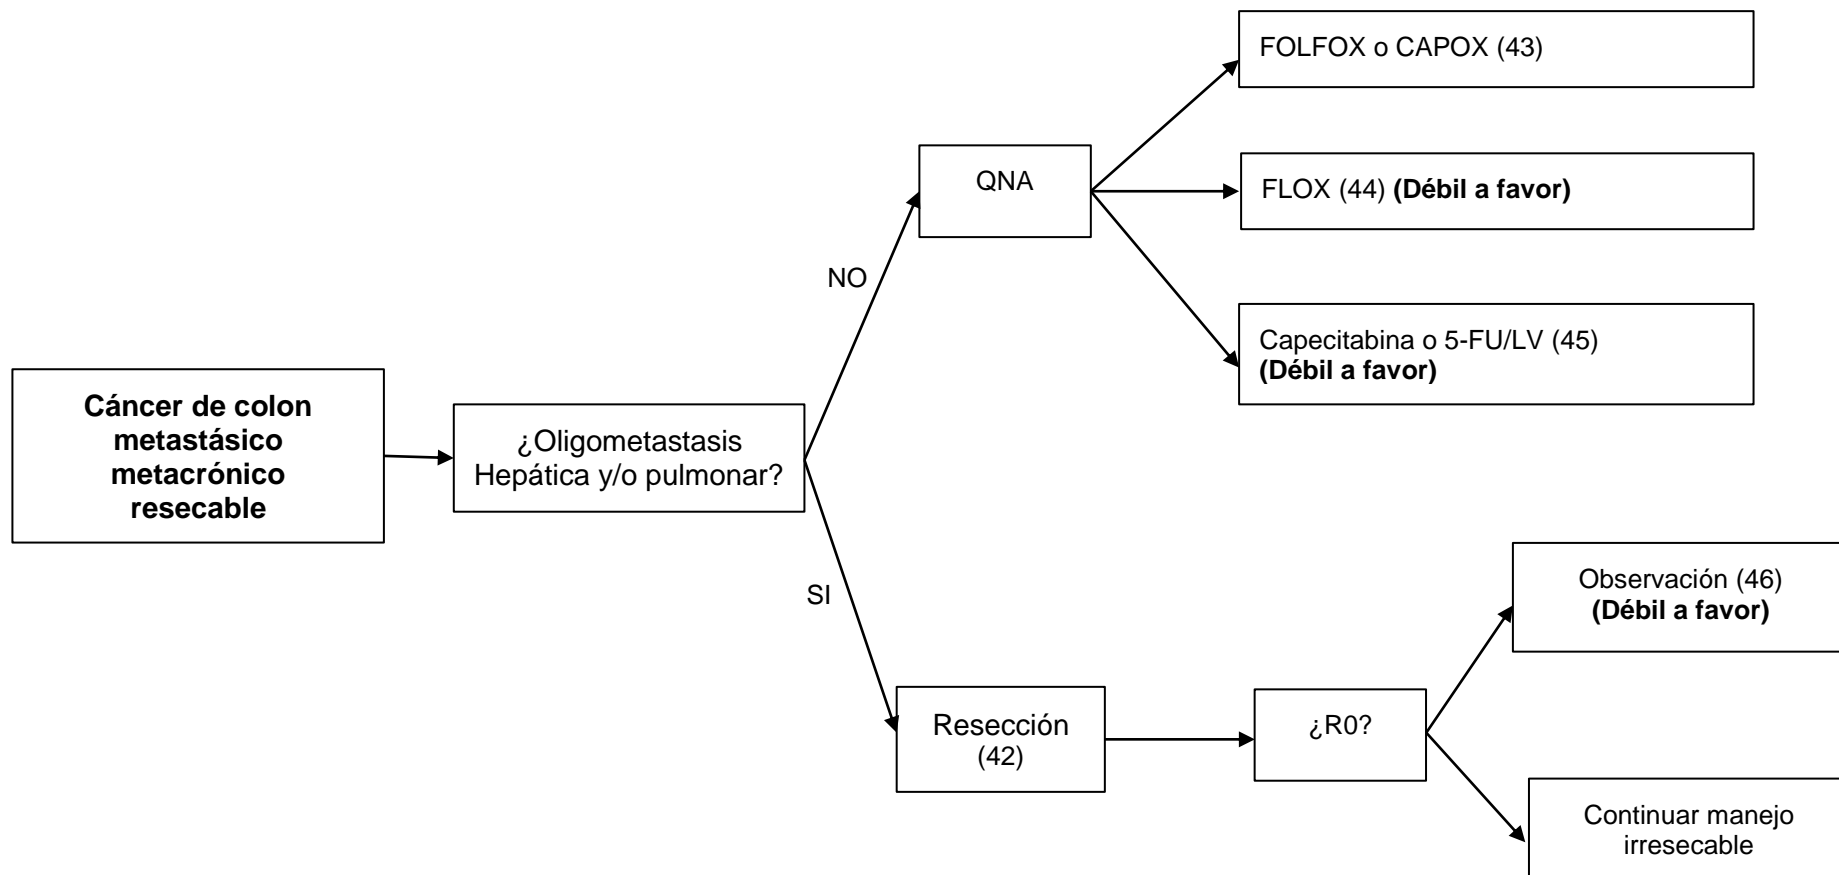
Cáncer de colon metastásico metacrónico resecable

¿Oligometastasis Hepática y/o pulmonar?

NO

QNA

FOLFOX o CAPOX (43)

FLOX (44) **(Débil a favor)**

Capecitabina o 5-FU/LV (45) **(Débil a favor)**

SI

Resección (42)

¿R0?

Observación (46) **(Débil a favor)**

Continuar manejo irresecable